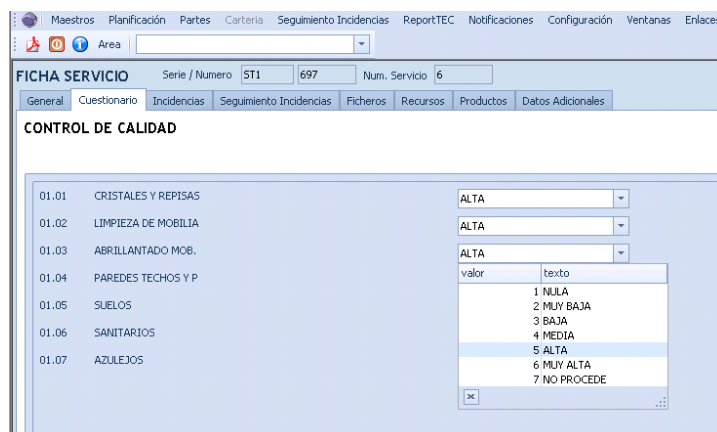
Maestros Planificación Partes Carteria Seguimiento Incidencias ReportTEC Notificaciones Configuración Ventanas Enlaces

Area

FICHA SERVICIO Serie / Numero ST1 697 Num. Servicio 6

General Cuestionario Incidencias Seguimiento Incidencias Ficheros Recursos Productos Datos Adicionales

CONTROL DE CALIDAD

| | | |
|---|---|---|
| 01.01 | CRISTALES Y REPISAS | ALTA |
| 01.02 | LIMPIEZA DE MOBILIA | ALTA |
| 01.03 | ABRILLANTADO MOB. | ALTA |
| 01.04 | PAREDES TECHOS Y P | |
| 01.05 | SUELOS | |
| 01.06 | SANITARIOS | |
| 01.07 | AZULEJOS | |

| valor | texto |
|---|---|
| 1 | NULA |
| 2 | MUY BAJA |
| 3 | BAJA |
| 4 | MEDIA |
| 5 | ALTA |
| 6 | MUY ALTA |
| 7 | NO PROCEDE |